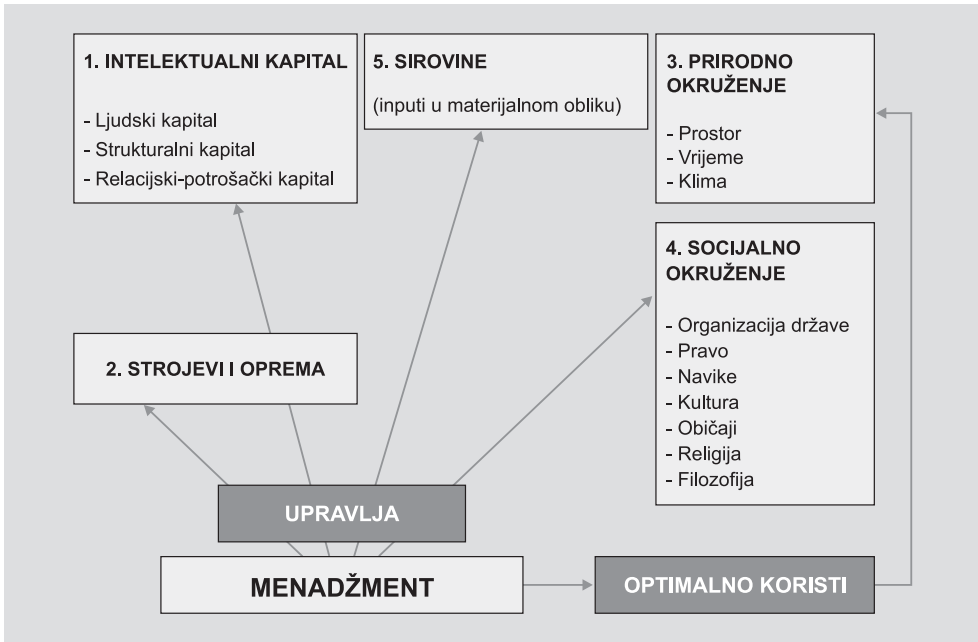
1. INTELEKTUALNI KAPITAL

- Ljudski kapital
- Strukturalni kapital
- Relacijski-potrošački kapital

5. SIROVINE

(inputi u materijalnom obliku)

3. PRIRODNO OKRUŽENJE

- Prostor
- Vrijeme
- Klima

4. SOCIJALNO OKRUŽENJE

- Organizacija države
- Pravo
- Navike
- Kultura
- Običaji
- Religija
- Filozofija

2. STROJEVI I OPREMA

UPRAVLJA

MENADŽMENT

OPTIMALNO KORISTI